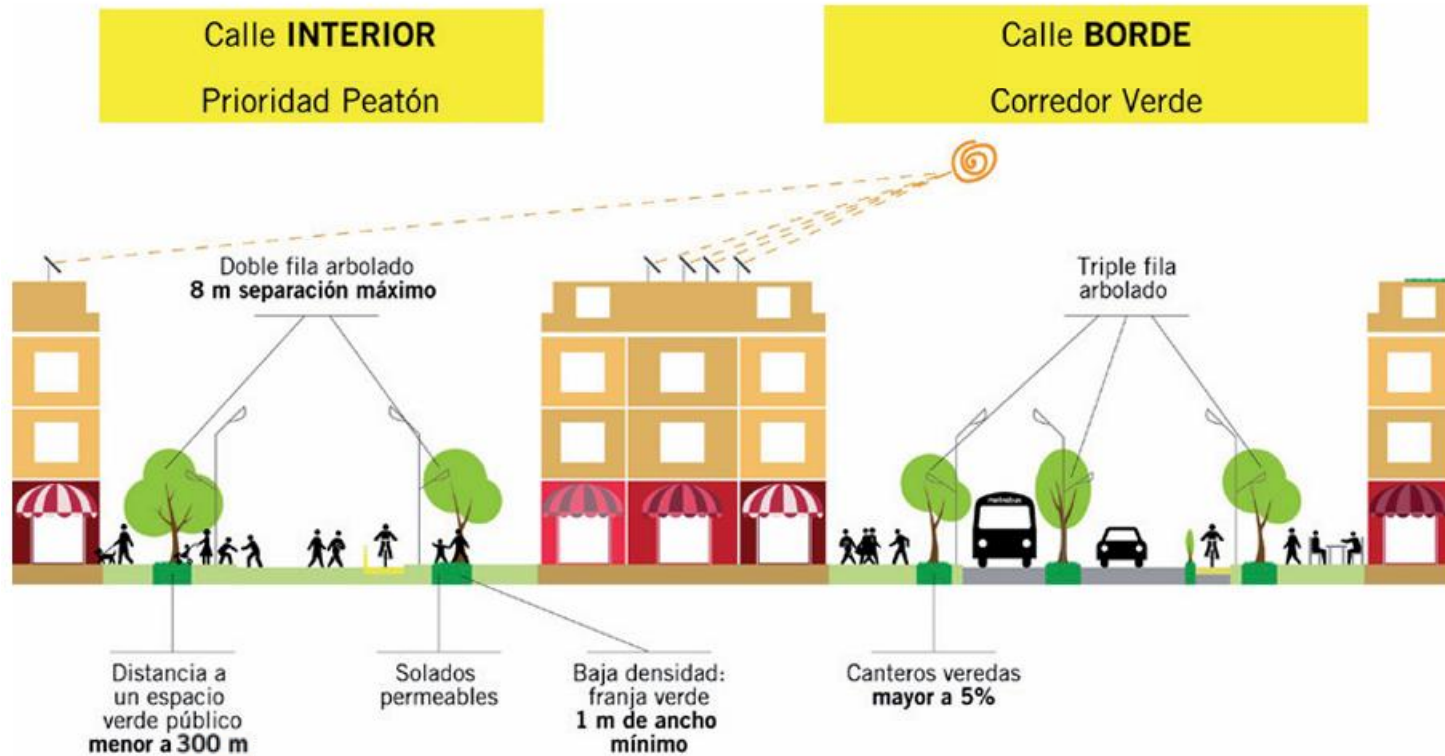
Calle **INTERIOR**
Prioridad Peatón

Calle **BORDE**
Corredor Verde

Doble fila arbolado
**8 m separación máximo**

Triple fila arbolado

metrobus

Distancia a un espacio verde público **menor a 300 m**

Solados permeables

Baja densidad: franja verde **1 m de ancho mínimo**

Canteros veredas **mayor a 5%**